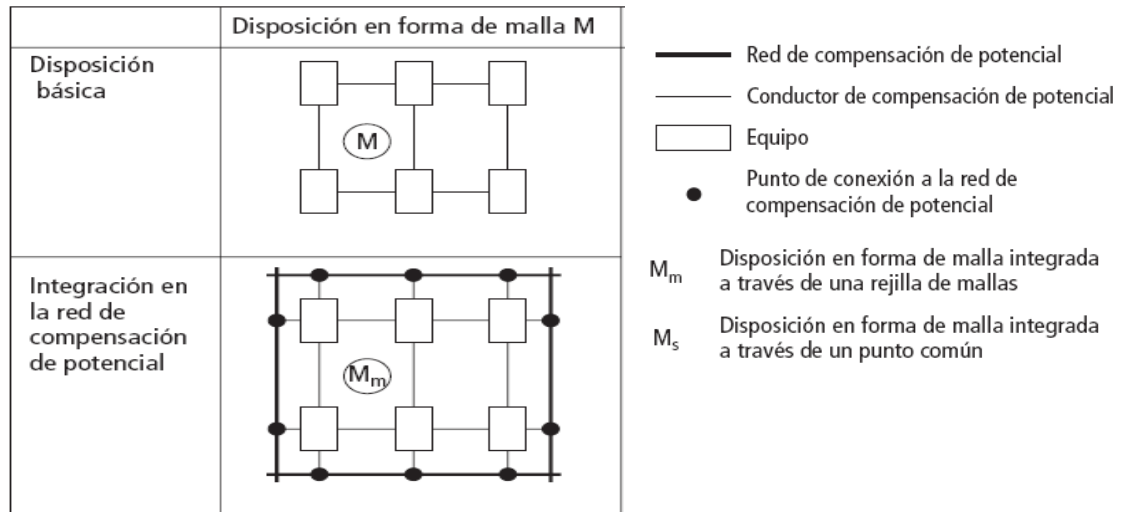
| | Disposición en forma de malla M |
|---|---|
| Disposición básica | M |
| Integración en la red de compensación de potencial | $M_m$ |

Red de compensación de potencial

Conductor de compensación de potencial

Equipo

Punto de conexión a la red de compensación de potencial

$M_m$ Disposición en forma de malla integrada a través de una rejilla de mallas

$M_s$ Disposición en forma de malla integrada a través de un punto común